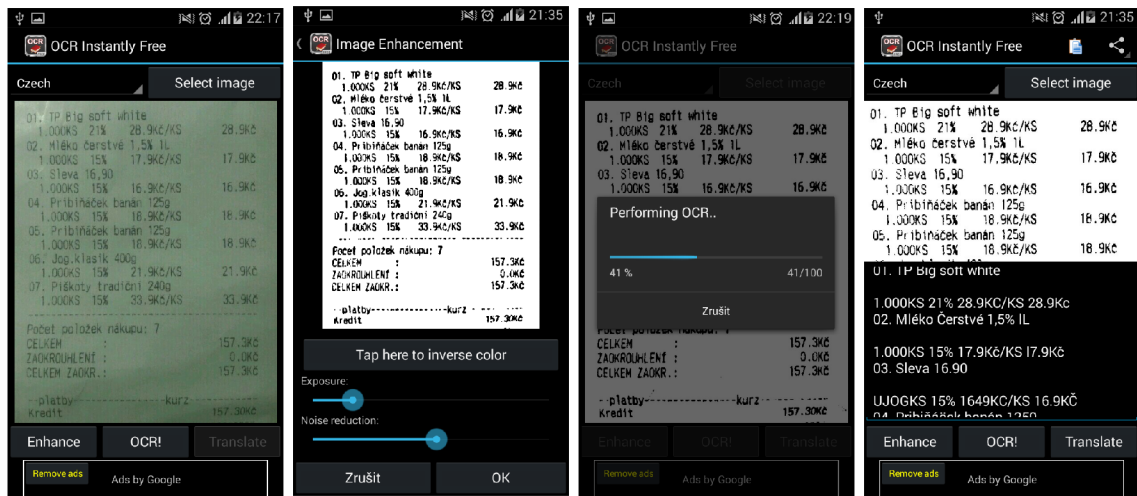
22:17
OCR Instantly Free
Czech
Select image
01. TP Big soft white
1.000KS 21% 28.9Kč/KS 28.9Kč
02. Mléko čerstvé 1,5% 1L
1.000KS 15% 17.9Kč/KS 17.9Kč
03. Sleva 16,90
1.000KS 15% 16.9Kč/KS 16.9Kč
04. Pribiňáček banán 125g
1.000KS 15% 18.9Kč/KS 18.9Kč
05. Pribiňáček banán 125g
1.000KS 15% 18.9Kč/KS 18.9Kč
06. Jog.klasik 400g
1.000KS 15% 21.9Kč/KS 21.9Kč
07. Piškoty tradiční 240g
1.000KS 15% 33.9Kč/KS 33.9Kč
Počet položek nákupu: 7
CELKEM : 157.3Kč
ZAOKROUHLENÍ : 0.0Kč
CELKEM ZAOKR.: 157.3Kč
--platby-----------kurz
Kredit 157.30Kč
Enhance
OCR!
Translate
Remove ads
Ads by Google

21:35
Image Enhancement
01. TP Big soft white
1.000KS 21% 28.9Kč/KS 28.9Kč
02. Mléko čerstvé 1,5% 1L
1.000KS 15% 17.9Kč/KS 17.9Kč
03. Sleva 16,90
1.000KS 15% 16.9Kč/KS 16.9Kč
04. Pribiňáček banán 125g
1.000KS 15% 18.9Kč/KS 18.9Kč
05. Pribiňáček banán 125g
1.000KS 15% 18.9Kč/KS 18.9Kč
06. Jog.klasik 400g
1.000KS 15% 21.9Kč/KS 21.9Kč
07. Piškoty tradiční 240g
1.000KS 15% 33.9Kč/KS 33.9Kč
Počet položek nákupu: 7
CELKEM : 157.3Kč
ZAOKROUHLENÍ : 0.0Kč
CELKEM ZAOKR.: 157.3Kč
--platby-----------kurz
Kredit 157.30Kč
Tap here to inverse color
Exposure:
Noise reduction:
Zrušit
OK

22:19
OCR Instantly Free
Czech
Select image
Performing OCR..
41 %
41/100
Zrušit
Enhance
OCR!
Translate
Remove ads
Ads by Google

21:35
OCR Instantly Free
Czech
Select image
01. TP Big soft white
1.000KS 21% 28.9Kč/KS 28.9Kč
02. Mléko čerstvé 1,5% 1L
1.000KS 15% 17.9Kč/KS 17.9Kč
03. Sleva 16,90
1.000KS 15% 16.9Kč/KS 16.9Kč
04. Pribiňáček banán 125g
1.000KS 15% 18.9Kč/KS 18.9Kč
05. Pribiňáček banán 125g
1.000KS 15% 18.9Kč/KS 18.9Kč
01. TP Big soft white

1.000KS 21% 28.9KC/KS 28.9Kc
02. Mléko Čerstvé 1,5% IL

1.000KS 15% 17.9Kč/KS I7.9Kč
03. Sleva 16.90

UJOGKS 15% 1649KC/KS 16.9KČ
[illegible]
Enhance
OCR!
Translate
Remove ads
Ads by Google